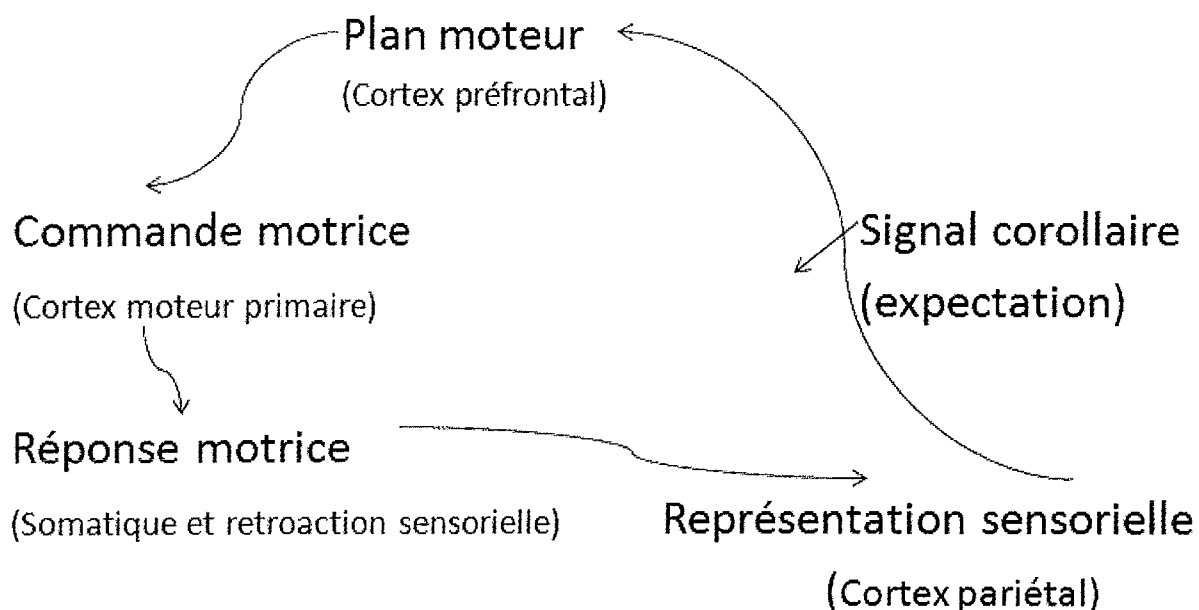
Plan moteur
(Cortex préfrontal)

Commande motrice
(Cortex moteur primaire)

Signal corollaire
(expectation)

Réponse motrice
(Somatique et retroaction sensorielle)

Représentation sensorielle
(Cortex pariétal)